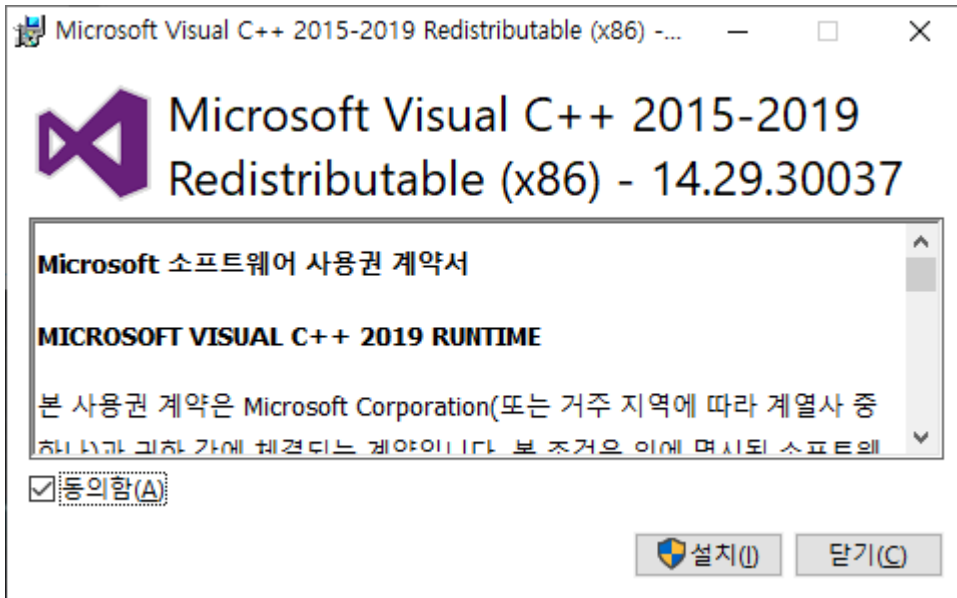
Microsoft Visual C++ 2015-2019 Redistributable (x86) -...

Microsoft Visual C++ 2015-2019 Redistributable (x86) - 14.29.30037

**Microsoft 소프트웨어 사용권 계약서**

**MICROSOFT VISUAL C++ 2019 RUNTIME**

본 사용권 계약은 Microsoft Corporation(또는 거주 지역에 따라 계열사 중 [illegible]

동의함(A)

설치(I)

닫기(C)